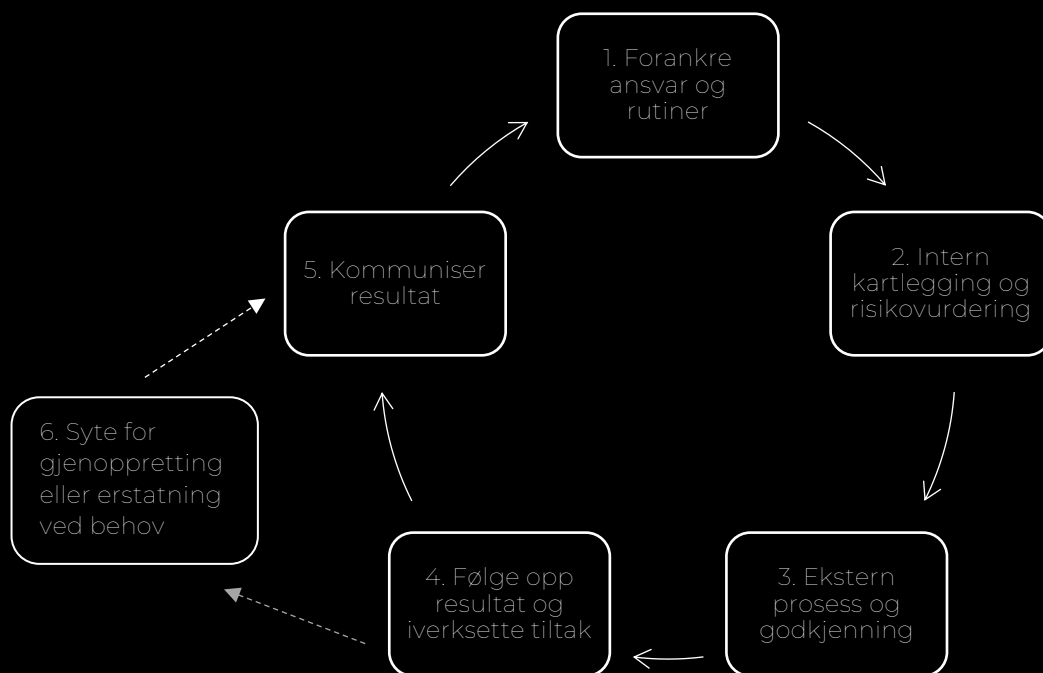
1. Forankre ansvar og rutiner

2. Intern kartlegging og risikovurdering

3. Ekstern prosess og godkjenning

4. Følge opp resultat og iverksette tiltak

5. Kommuniser resultat

6. Syte for gjenoppretting eller erstatning ved behov